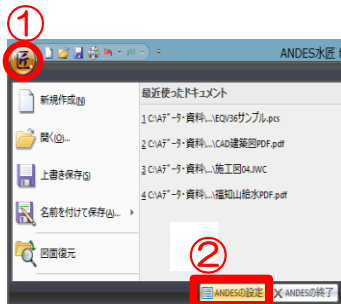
①

ANDES水匠

新規作成(N)

開く(O)...

上書き保存(S)

名前を付けて保存(A)...

図面復元

最近使ったドキュメント

1 C:\Aデータ・資料\...\EQV36サンプル.pcs

2 C:\Aデータ・資料\...\CAD建築図PDF.pdf

3 C:\Aデータ・資料\...\施工図04.JWC

4 C:\Aデータ・資料\...\福知山給水PDF.pdf

②

ANDESの設定

ANDESの終了